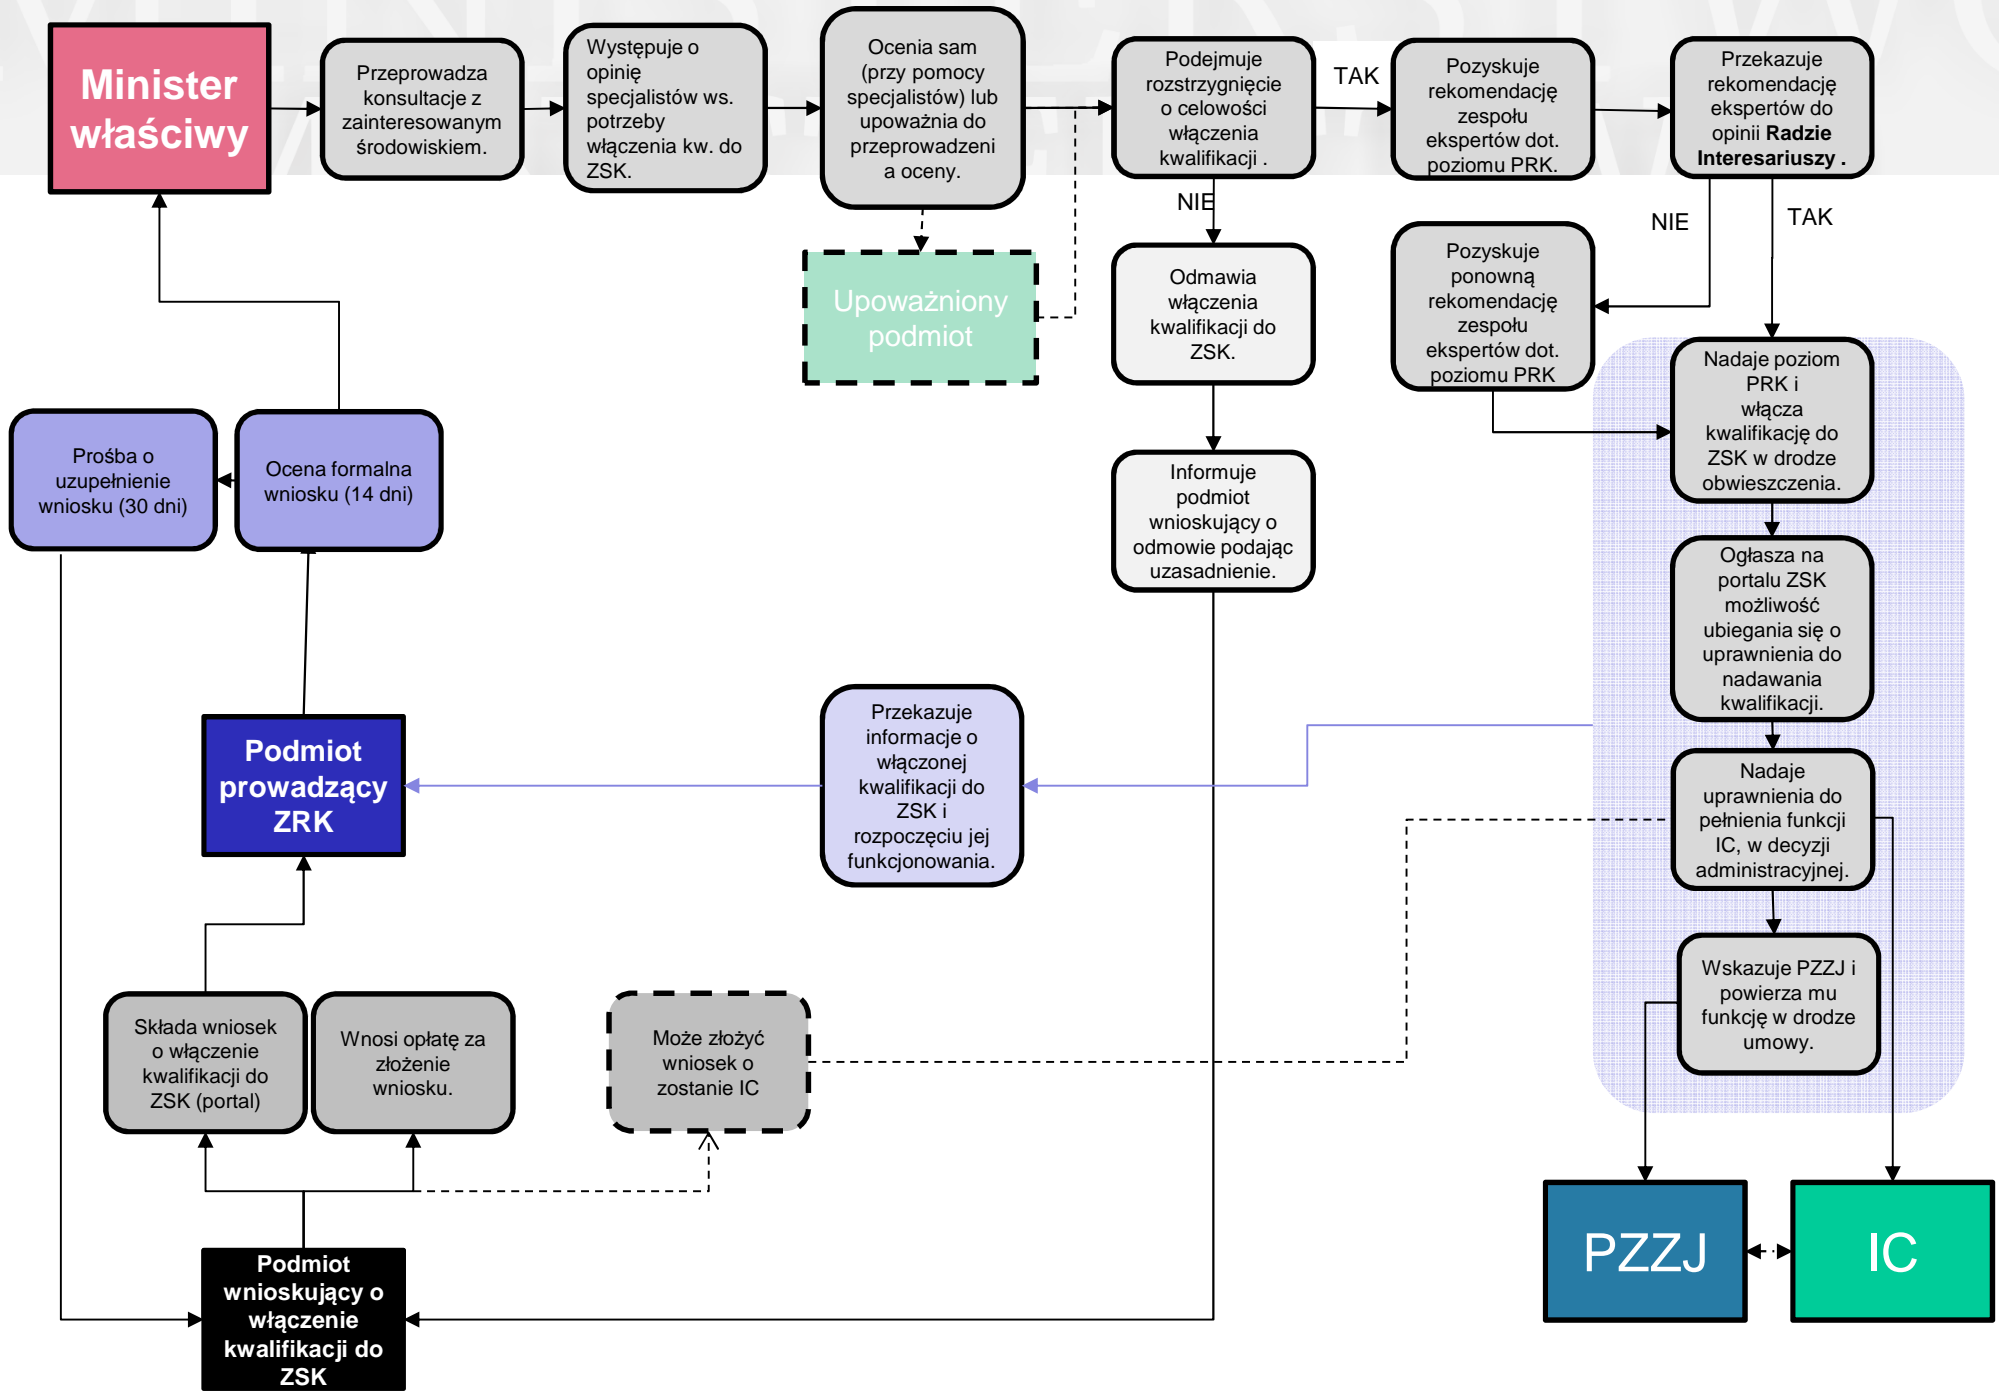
Minister właściwy

Przeprowadza konsultacje z zainteresowanym środowiskiem.

Występuje o opinię specjalistów ws. potrzeby włączenia kw. do ZSK.

Ocenia sam (przy pomocy specjalistów) lub upoważnia do przeprowadzeni a oceny.

Upoważniony podmiot

Podejmuje rozstrzygnięcie o celowości włączenia kwalifikacji .

TAK

NIE

Pozyskuje rekomendację zespołu ekspertów dot. poziomu PRK.

Przekazuje rekomendację ekspertów do opinii Radzie Interesariuszy .

NIE

TAK

Odmawia włączenia kwalifikacji do ZSK.

Pozyskuje ponowną rekomendację zespołu ekspertów dot. poziomu PRK

Nadaje poziom PRK i włącza kwalifikację do ZSK w drodze obwieszczenia.

Informuje podmiot wnioskujący o odmowie podając uzasadnienie.

Ogłasza na portalu ZSK możliwość ubiegania się o uprawnienia do nadawania kwalifikacji.

Prośba o uzupełnienie wniosku (30 dni)

Ocena formalna wniosku (14 dni)

Podmiot prowadzący ZRK

Przekazuje informacje o włączonej kwalifikacji do ZSK i rozpoczęciu jej funkcjonowania.

Nadaje uprawnienia do pełnienia funkcji IC, w decyzji administracyjnej.

Wskazuje PZZJ i powierza mu funkcję w drodze umowy.

Składa wniosek o włączenie kwalifikacji do ZSK (portal)

Wnosi opłatę za złożenie wniosku.

Może złożyć wniosek o zostanie IC

PZZJ

IC

Podmiot wnioskujący o włączenie kwalifikacji do ZSK